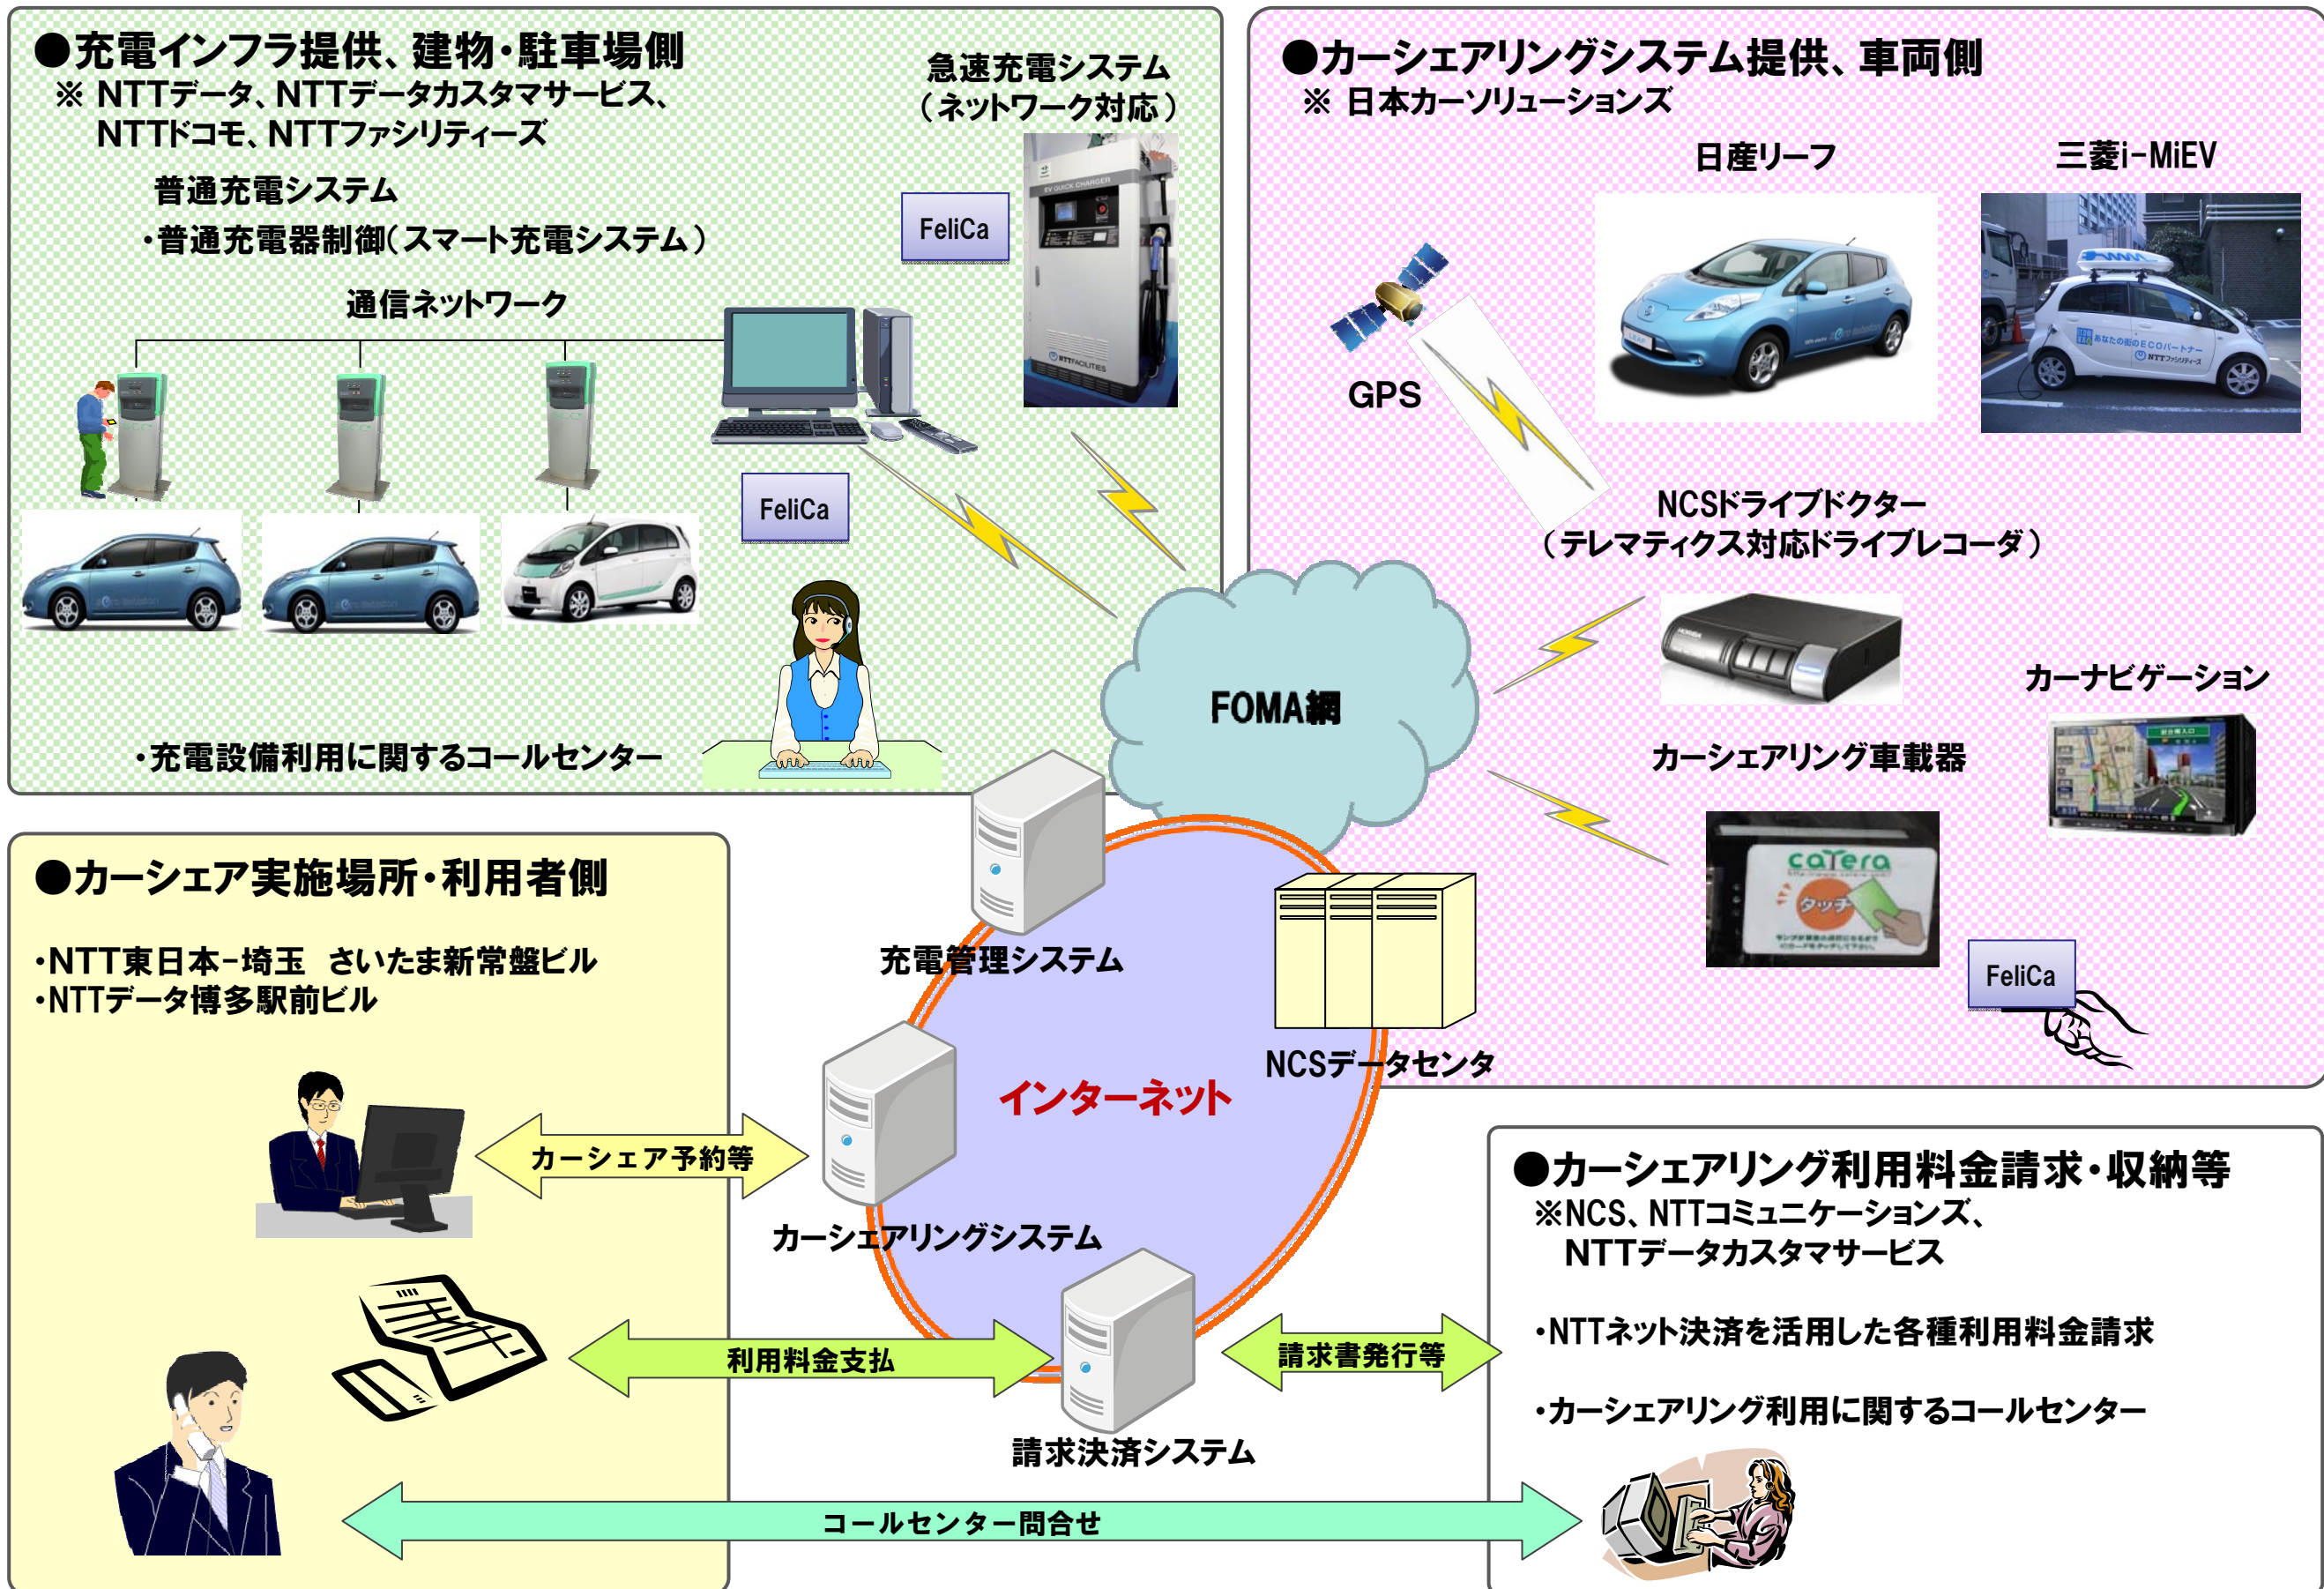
●充電インフラ提供、建物・駐車場側
※ NTTデータ、NTTデータカスタマサービス、NTTドコモ、NTTファシリティーズ

急速充電システム
（ネットワーク対応）

普通充電システム
・普通充電器制御（スマート充電システム）

FeliCa

通信ネットワーク

FeliCa

・充電設備利用に関するコールセンター

●カーシェアリングシステム提供、車両側
※ 日本カーソリューションズ

日産リーフ

三菱i-MiEV

GPS

NCSドライブドクター
（テレマティクス対応ドライブレコーダ）

FOMA網

カーナビゲーション

カーシェアリング車載器

FeliCa

●カーシェア実施場所・利用者側

・NTT東日本-埼玉 さいたま新常盤ビル
・NTTデータ博多駅前ビル

充電管理システム

NCSデータセンタ

インターネット

カーシェア予約等

カーシェアリングシステム

利用料金支払

請求書発行等

請求決済システム

●カーシェアリング利用料金請求・収納等
※NCS、NTTコミュニケーションズ、NTTデータカスタマサービス

・NTTネット決済を活用した各種利用料金請求

・カーシェアリング利用に関するコールセンター

コールセンター問合せ